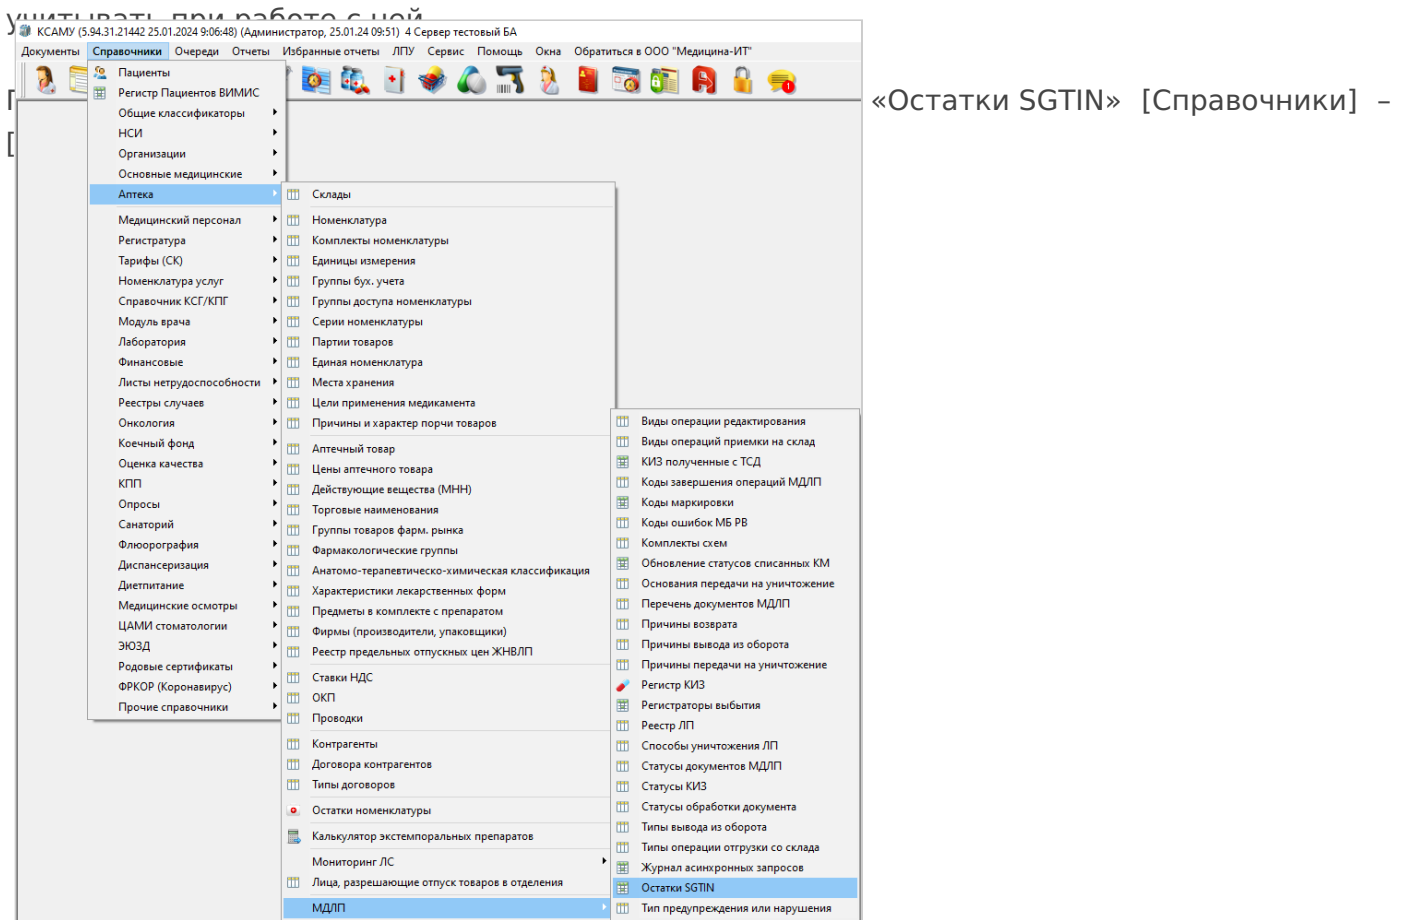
учитывать при работе с ней

КСАМУ (5.94.31.21442 25.01.2024 9:06:48) (Администратор, 25.01.24 09:51) 4 Сервер тестовый БА

Документы Справочники Очереди Отчеты Избранные отчеты ЛПУ Сервис Помощь Окна Обратиться в ООО "Медицина-ИТ"

Пациенты
Регистр Пациентов ВИМИС
Общие классификаторы
НСИ
Организации
Основные медицинские
Аптека
Медицинский персонал
Регистратура
Тарифы (СК)
Номенклатура услуг
Справочник КСГ/КПГ
Модуль врача
Лаборатория
Финансовые
Листы нетрудоспособности
Реестры случаев
Онкология
Коечный фонд
Оценка качества
КПП
Опросы
Санаторий
Флюорография
Диспансеризация
Диетпитание
Медицинские осмотры
ЦАМИ стоматологии
ЭЮЗД
Родовые сертификаты
ФРКОР (Коронавирус)
Прочие справочники

Склады
Номенклатура
Комплекты номенклатуры
Единицы измерения
Группы бух. учета
Группы доступа номенклатуры
Серии номенклатуры
Партии товаров
Единая номенклатура
Места хранения
Цели применения медикамента
Причины и характер порчи товаров
Аптечный товар
Цены аптечного товара
Действующие вещества (МНН)
Торговые наименования
Группы товаров фарм. рынка
Фармакологические группы
Анатомо-терапевтическо-химическая классификация
Характеристики лекарственных форм
Предметы в комплекте с препаратом
Фирмы (производители, упаковщики)
Реестр предельных отпускных цен ЖНВЛП
Ставки НДС
ОКП
Проводки
Контрагенты
Договора контрагентов
Типы договоров
Остатки номенклатуры
Калькулятор экстемпоральных препаратов
Мониторинг ЛС
Лица, разрешающие отпуск товаров в отделения
МДЛП

Виды операции редактирования
Виды операций приемки на склад
КИЗ полученные с ТСД
Коды завершения операций МДЛП
Коды маркировки
Коды ошибок МБ РВ
Комплекты схем
Обновление статусов списанных КМ
Основания передачи на уничтожение
Перечень документов МДЛП
Причины возврата
Причины вывода из оборота
Причины передачи на уничтожение
Регистр КИЗ
Регистраторы выбытия
Реестр ЛП
Способы уничтожения ЛП
Статусы документов МДЛП
Статусы КИЗ
Статусы обработки документа
Типы вывода из оборота
Типы операции отгрузки со склада
Журнал асинхронных запросов
Остатки SGTIN
Тип предупреждения или нарушения

«Остатки SGTIN» [Справочники] –